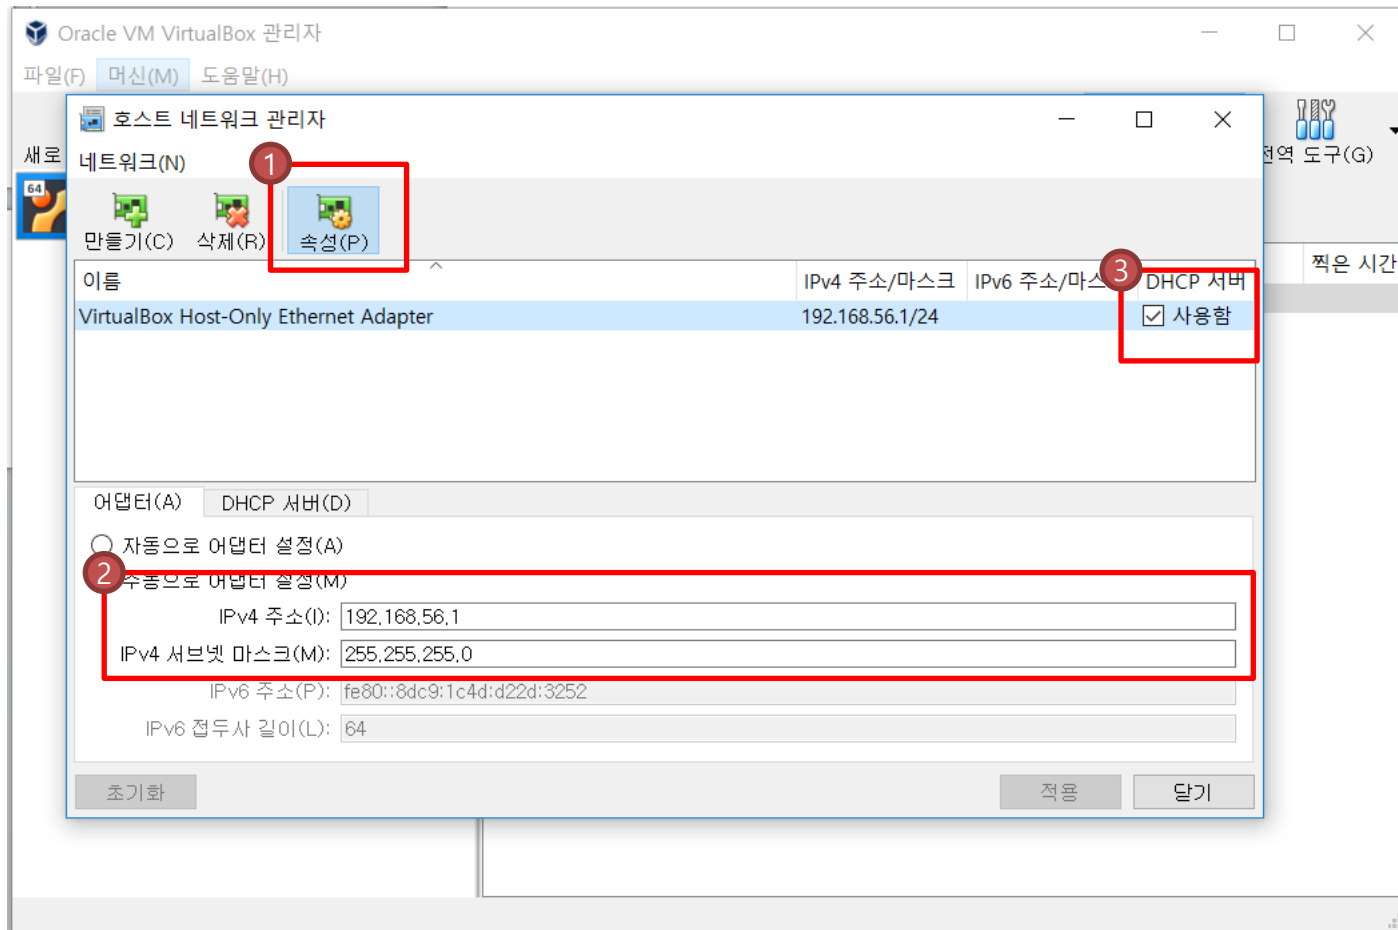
Oracle VM VirtualBox 관리자

파일(F) 머신(M) 도움말(H)

새로

전역 도구(G)

호스트 네트워크 관리자

네트워크(N)

1

만들기(C) 삭제(R) 속성(P)

| 이름 | IPv4 주소/마스크 | IPv6 주소/마스 | DHCP 서버 |
|---|---|---|---|
| VirtualBox Host-Only Ethernet Adapter | 192.168.56.1/24 | | ☑ 사용함 |

3

찍은 시간

어댑터(A) DHCP 서버(D)

자동으로 어댑터 설정(A)

2

수동으로 어댑터 설정(M)

IPv4 주소(I): 192.168.56.1

IPv4 서브넷 마스크(M): 255.255.255.0

IPv6 주소(P): fe80::8dc9:1c4d:d22d:3252

IPv6 접두사 길이(L): 64

초기화 적용 닫기